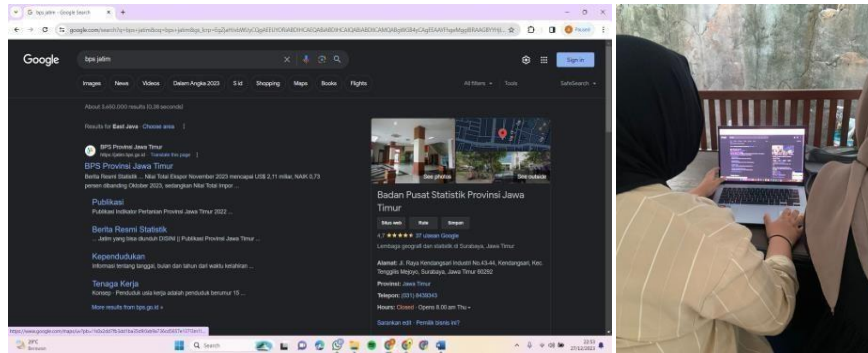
bps jatim - Google Search
google.com/search?q=bps+jatim
Paused

Google
bps jatim
Sign in
Images News Videos Dalam Angka 2023 S Id Shopping Maps Books Flights
All filters Tools SafeSearch

About 3,460,000 results (0.38 seconds)

Results for East Java · Choose area

BPS Provinsi Jawa Timur
https://jatim.bps.go.id · Translate this page
BPS Provinsi Jawa Timur
Berita Resmi Statistik ... Nilai Total Ekspor November 2023 mencapai US$ 2,11 miliar, NAIK 0,73 persen dibanding Oktober 2023, sedangkan Nilai Total Impor ...

Publikasi
Publikasi Indikator Pertanian Provinsi Jawa Timur 2022 ...

Berita Resmi Statistik
... Jatim yang bisa diunduh DISINI || Publikasi Provinsi Jawa Timur ...

Kependudukan
Informasi tentang tanggal, bulan dan tahun dari waktu kelahiran ...

Tenaga Kerja
Konsep : Penduduk usia kerja adalah penduduk berumur 15 ...

More results from bps.go.id »

See photos
See outside
Badan Pusat Statistik Provinsi Jawa Timur
Situs web Rute Simpan
4,7 ★★★★★ 37 ulasan Google
Lembaga geografi dan statistik di Surabaya, Jawa Timur

Alamat: Jl. Raya Kendangsari Industri No.43-44, Kendangsari, Kec. Tenggilis Mejoyo, Surabaya, Jawa Timur 60292
Provinsi: Jawa Timur
Telepon: (031) 8439343
Hours: Closed · Opens 8.00 am Thu
Sarankan edit · Pemilik bisnis ini?

https://www.google.com/maps/...
28°C Berawan
Search
22:53
27/12/2023